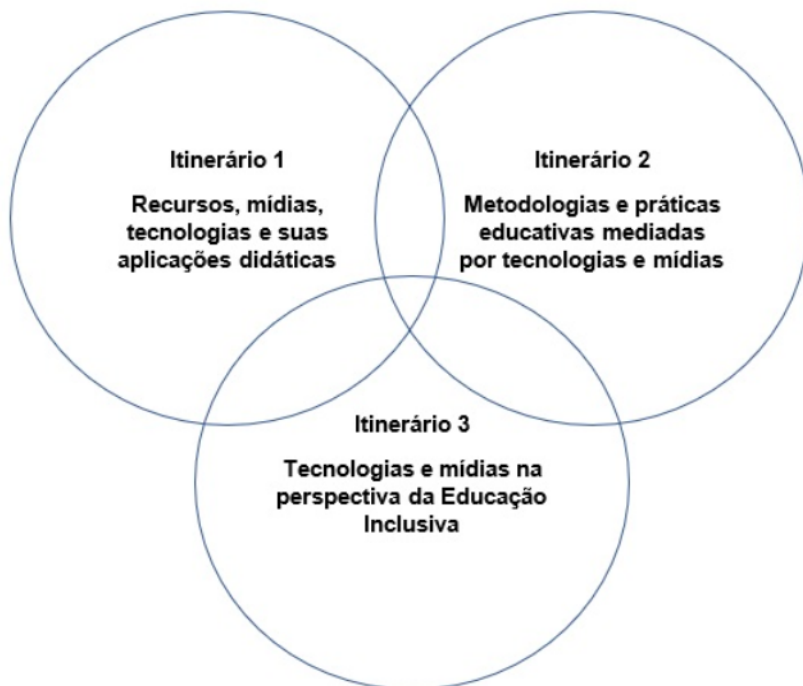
Itinerário 1

Recursos, mídias, tecnologias e suas aplicações didáticas

Itinerário 2

Metodologias e práticas educativas mediadas por tecnologias e mídias

Itinerário 3

Tecnologias e mídias na perspectiva da Educação Inclusiva